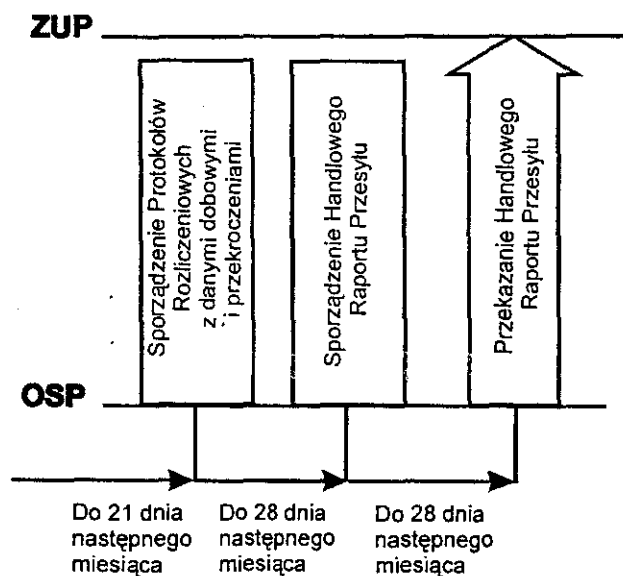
ZUP

Sporządzenie Protokołów Rozliczeniowych z danymi dobowymi i przekroczeniami

Sporządzenie Handlowego Raportu Przesyłu

Przekazanie Handlowego Raportu Przesyłu

OSP

Do 21 dnia następnego miesiąca

Do 28 dnia następnego miesiąca

Do 28 dnia następnego miesiąca